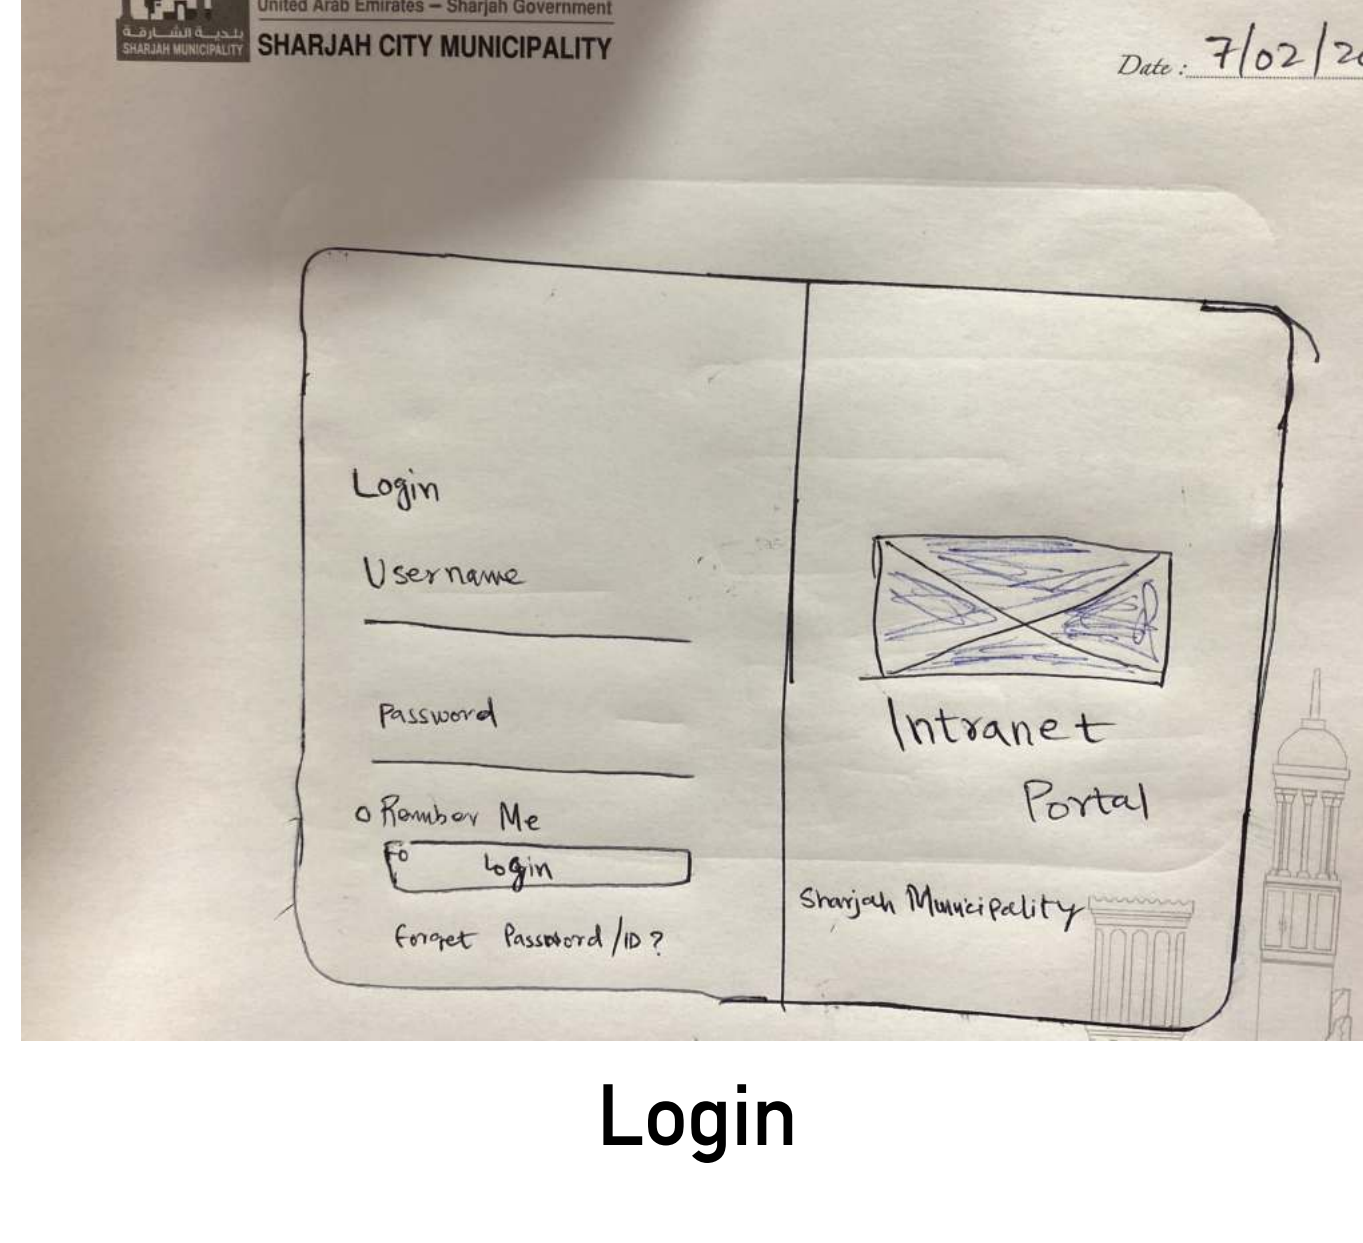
بلدية الشارقة
SHARJAH MUNICIPALITY
United Arab Emirates – Sharjah Government
SHARJAH CITY MUNICIPALITY

Date: 7/02/2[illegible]

Login
Username
Password
o Rembor Me
Fo Login
Forget Password/ID ?

Intranet Portal
Sharjah Municipality

Login